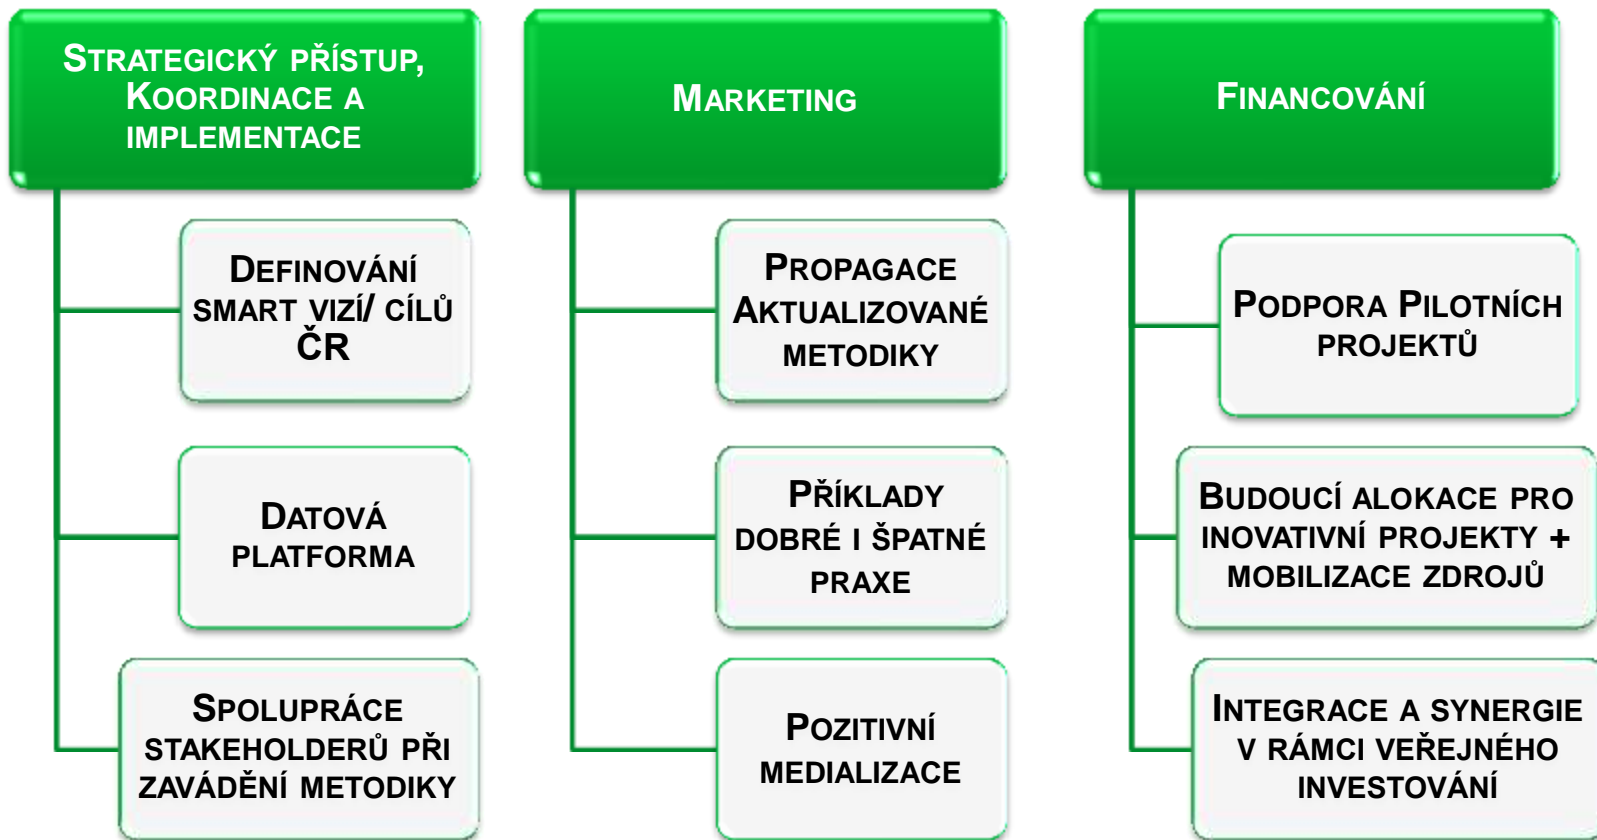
Strategický přístup, Koordinace a implementace

Definování SMART vizí/ cílů ČR

Datová platforma

Spolupráce stakeholderů při zavádění metodiky

Marketing

Propagace Aktualizované metodiky

Příklady dobré i špatné praxe

Pozitivní medializace

Financování

Podpora Pilotních projektů

Budoucí alokace pro inovativní projekty + mobilizace zdrojů

Integrace a synergie v rámci veřejného investování